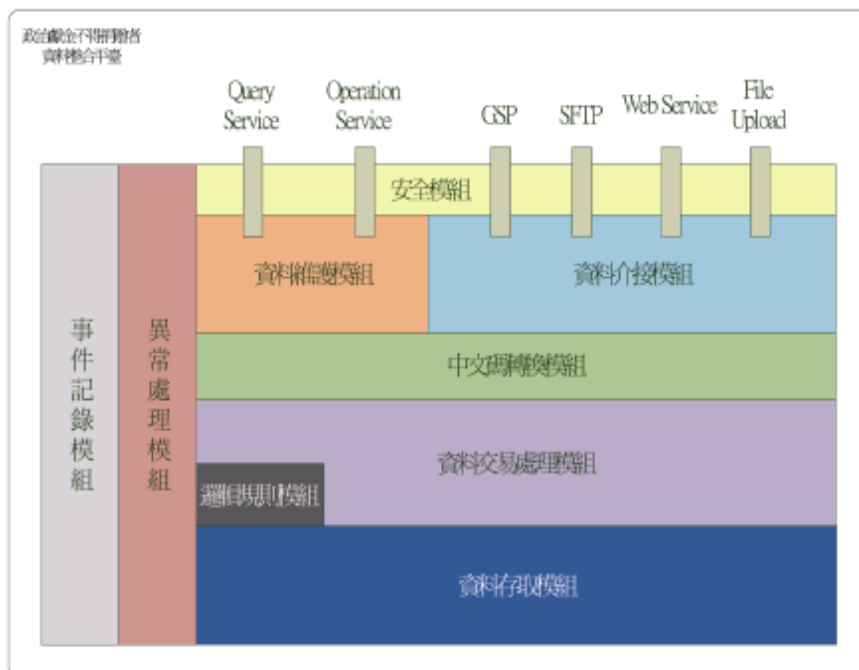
政治獻金不得捐贈者
資料整合平臺

Query Service

Operation Service

GSP

SFTP

Web Service

File Upload

安全模組

資料維護模組

資料介接模組

中文碼轉換模組

資料交易處理模組

邏輯與規則模組

資料存取模組

事件記錄模組

異常處理模組